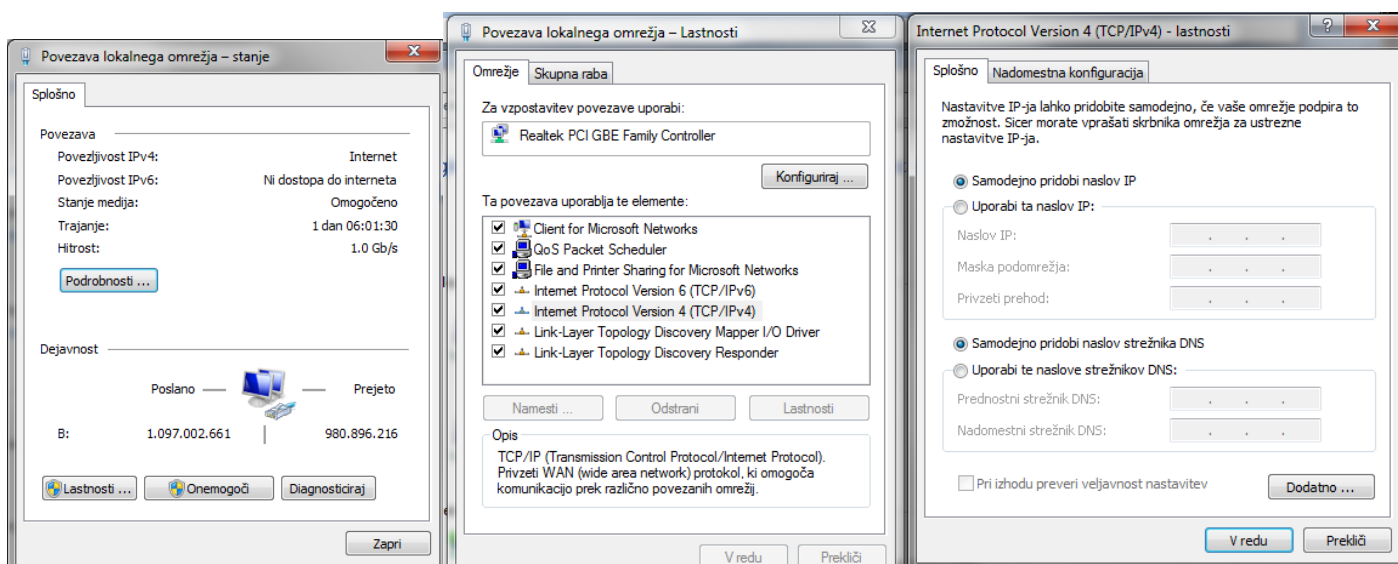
Povezava lokalnega omrežja – stanje

Splošno

Povezava

| | |
|---|---|
| Povezljivost IPv4: | Internet |
| Povezljivost IPv6: | Ni dostopa do interneta |
| Stanje medija: | Omogočeno |
| Trajanje: | 1 dan 06:01:30 |
| Hitrost: | 1.0 Gb/s |

Podrobnosti ...

Dejavnost

Poslano — — Prejeto

B: 1.097.002.661 | 980.896.216

Lastnosti ... Onemogoči Diagnosticiraj

Zapri

Povezava lokalnega omrežja – Lastnosti

Omrežje Skupna raba

Za vzpostavitev povezave uporabi:

Realtek PCI GBE Family Controller

Konfiguriraj ...

Ta povezava uporablja te elemente:

Client for Microsoft Networks
QoS Packet Scheduler
File and Printer Sharing for Microsoft Networks
Internet Protocol Version 6 (TCP/IPv6)
Internet Protocol Version 4 (TCP/IPv4)
Link-Layer Topology Discovery Mapper I/O Driver
Link-Layer Topology Discovery Responder

Namesti ... Odstrani Lastnosti

Opis
TCP/IP (Transmission Control Protocol/Internet Protocol). Privzeti WAN (wide area network) protokol, ki omogoča komunikacijo prek različno povezanih omrežij.

V redu Prekliči

Internet Protocol Version 4 (TCP/IPv4) - lastnosti

Splošno Nadomestna konfiguracija

Nastavitve IP-ja lahko pridobite samodejno, če vaše omrežje podpira to zmožnost. Sicer morate vprašati skrbnika omrežja za ustrezne nastavitve IP-ja.

Samodejno pridobi naslov IP
Uporabi ta naslov IP:
Naslov IP:
Maska podomrežja:
Privzeti prehod:

Samodejno pridobi naslov strežnika DNS
Uporabi te naslove strežnikov DNS:
Prednostni strežnik DNS:
Nadomestni strežnik DNS:

Pri izhodu preveri veljavnost nastavitev

Dodatno ...

V redu Prekliči